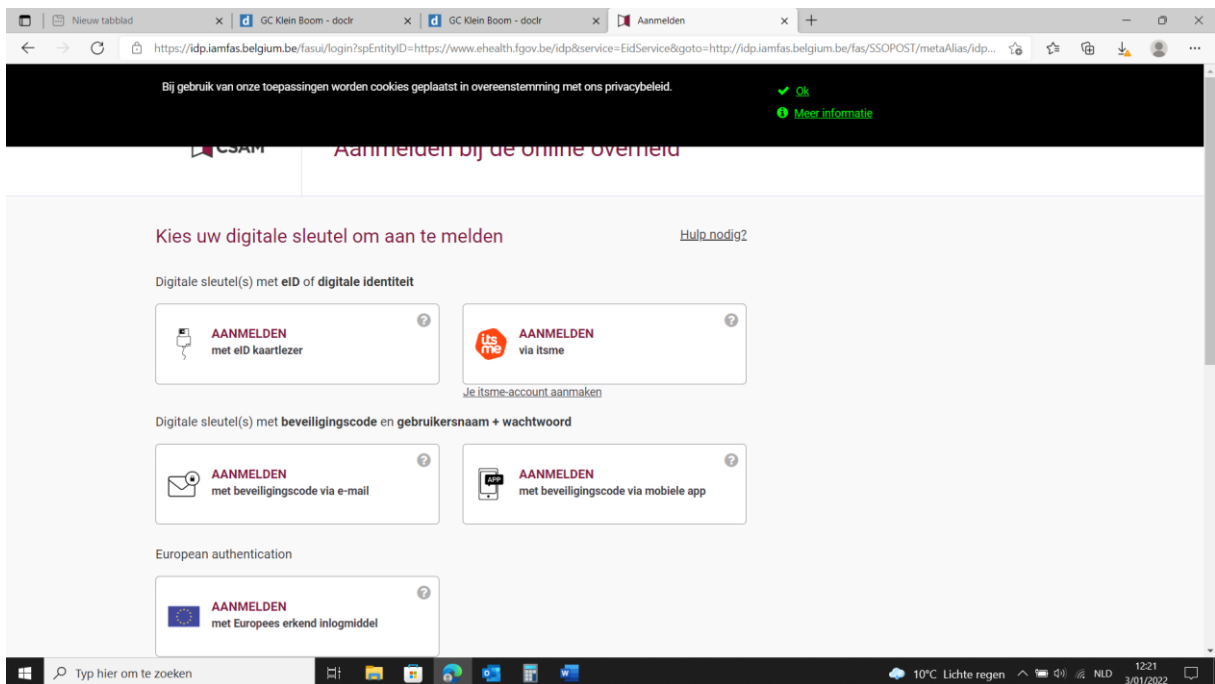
Nieuw tabblad | GC Klein Boom - doclr | GC Klein Boom - doclr | Aanmelden

https://idp.iamfas.belgium.be/fasui/login?spEntityID=https://www.ehealth.fgov.be/idp&service=EidService&goto=http://idp.iamfas.belgium.be/fas/SSOPOST/metaAlias/idp...

Bij gebruik van onze toepassingen worden cookies geplaatst in overeenstemming met ons privacybeleid.

Ok

Meer informatie

CSAM

Aanmelden bij de online overheid

Kies uw digitale sleutel om aan te melden

Hulp nodig?

Digitale sleutel(s) met eID of digitale identiteit

AANMELDEN
met eID kaartlezer

its me

AANMELDEN
via itsme

Je itsme-account aanmaken

Digitale sleutel(s) met beveiligingscode en gebruikersnaam + wachtwoord

AANMELDEN
met beveiligingscode via e-mail

APP

AANMELDEN
met beveiligingscode via mobiele app

European authentication

AANMELDEN
met Europees erkend inlogmiddel

Typ hier om te zoeken

10°C Lichte regen NLD 12:21 3/01/2022